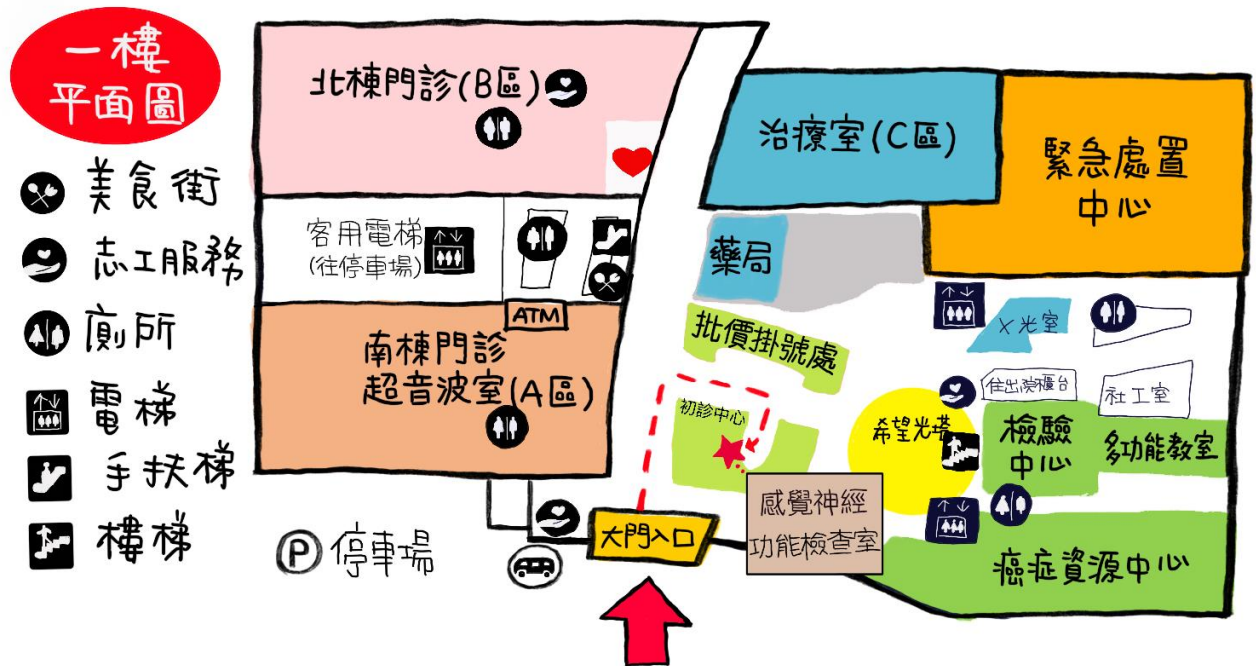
一樓
平面圖

美食街
志工服務
廁所
電梯
手扶梯
樓梯

北棟門診(B區)

治療室(C區)

緊急處置
中心

客用電梯
(往停車場)

藥局

ATM

南棟門診
超音波室(A區)

批價掛號處

X光室

住出院櫃台

社工室

初診中心

希望光廊

檢驗
中心

多功能教室

感覺神經
功能檢查室

P 停車場

大門入口

癌症資源中心